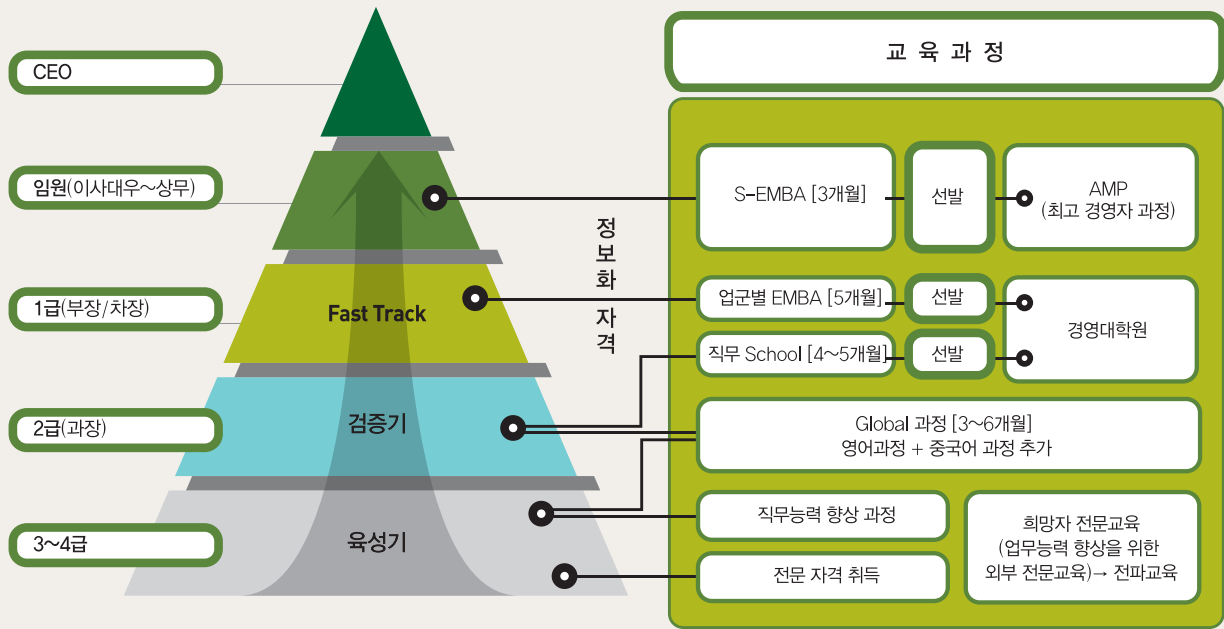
CEO

임원(이사대우~상무)

1급(부장/차장)

2급(과장)

3~4급

Fast Track

검증기

육성기

정보화 자격

교 육 과 정

S-EMBA [3개월]

선발

AMP
(최고 경영자 과정)

업군별 EMBA [5개월]

선발

직무 School [4~5개월]

선발

경영대학원

Global 과정 [3~6개월]
영어과정 + 중국어 과정 추가

직무능력 향상 과정

전문 자격 취득

희망자 전문교육
(업무능력 향상을 위한
외부 전문교육)→ 전파교육